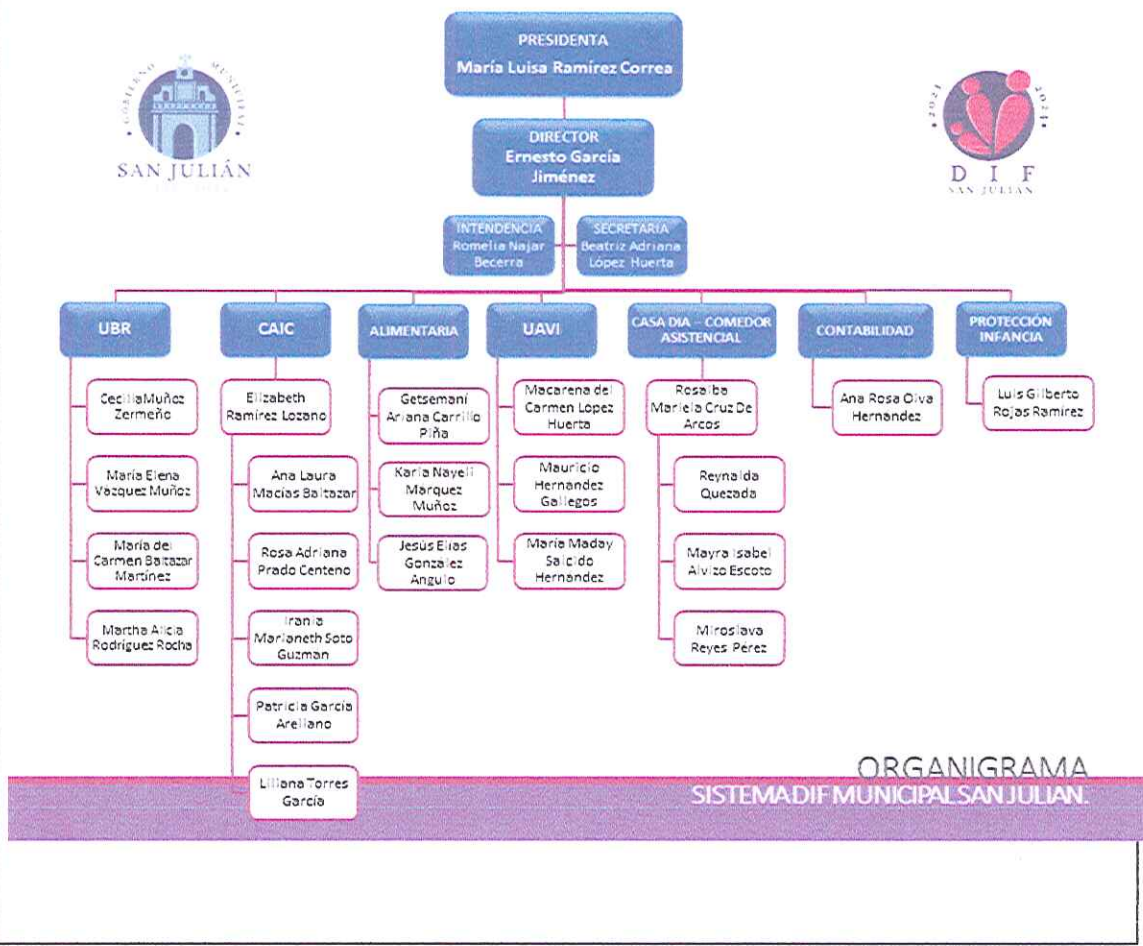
GOBIERNO MUNICIPAL
SAN JULIÁN
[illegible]

PRESIDENTA
María Luisa Ramírez Correa

2021 2024
DIF
SAN JULIAN

DIRECTOR
Ernesto García Jiménez

INTENDENCIA
Romelia Najar Becerra

SECRETARIA
Beatriz Adriana López Huerta

UBR

CeciliaMuñoz Zermeño

María Elena Vazquez Muñoz

María del Carmen Baltazar Martínez

Martha Alicia Rodriguez Rocha

CAIC

Elizabeth Ramírez Lozano

Ana Laura Macias Baltazar

Rosa Adriana Prado Centeno

Irania Marlaneth Soto Guzman

Patricia Garcia Arellano

Liliana Torres García

ALIMENTARIA

Getsemaní Ariana Carrillo Piña

Karla Nayeli Marquez Muñoz

Jesús Elias Gonzalez Angulo

UAVI

Macarena del Carmen Lopez Huerta

Mauricio Hernandez Gallegos

Maria Maday Salcido Hernandez

CASA DIA – COMEDOR ASISTENCIAL

Rosalba Mariela Cruz De Arcos

Reynalda Quezada

Mayra Isabel Alvizo Escoto

Miroslava Reyes Pérez

CONTABILIDAD

Ana Rosa Oliva Hernandez

PROTECCIÓN INFANCIA

Luis Gilberto Rojas Ramirez

ORGANIGRAMA
SISTEMA DIF MUNICIPAL SAN JULIAN.